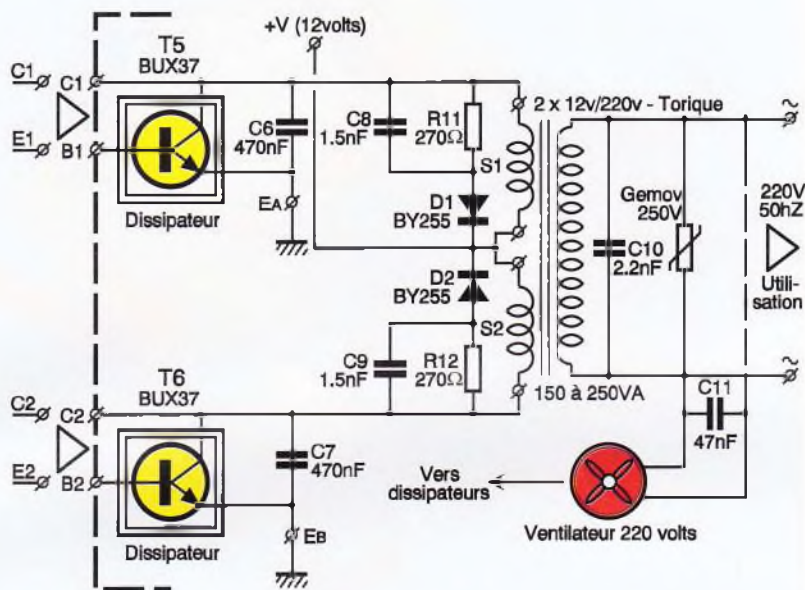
+V (12volts)

C1
C1
E1
B1
T5
BUX37
Dissipateur
C6
470nF
EA
C8
1.5nF
R11
270Ω
S1
D1
BY255
D2
BY255
S2
C9
1.5nF
R12
270Ω
2 x 12v/220v - Torique
150 à 250VA
Gemov
250V
C10
2.2nF
~
220V
50hZ
Utilisation
~
C11
47nF

C2
C2
E2
B2
T6
BUX37
Dissipateur
C7
470nF
EB
Vers
dissipateurs
Ventilateur 220 volts